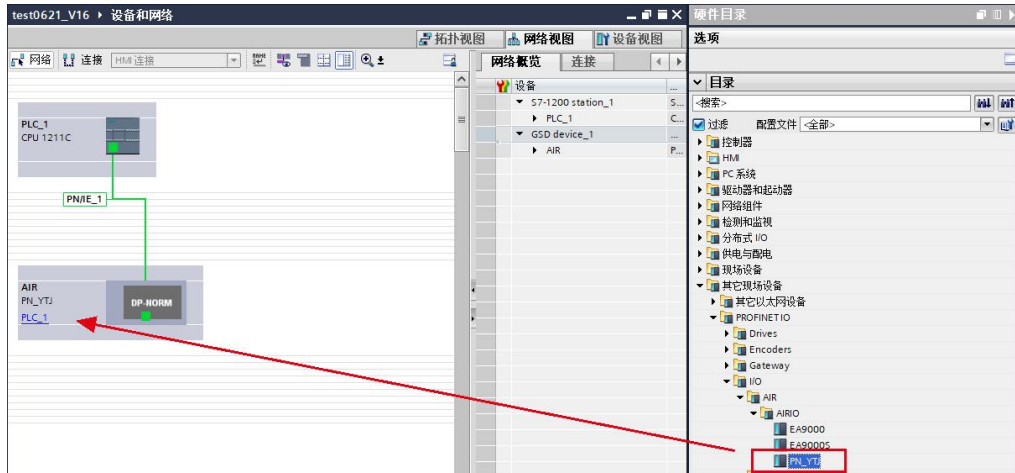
test0621_V16 ▸ 设备和网络

拓扑视图 网络视图 设备视图

网络 连接 HMI 连接

PLC_1
CPU 1211C

PN/IE_1

AIR
PN_YTJ
PLC_1

DP-NORM

网络概览 连接

设备
S7-1200 station_1 S...
PLC_1 C...
GSD device_1 ...
AIR P...

硬件目录

选项

目录
<搜索>
过滤 配置文件 <全部>
控制器
HMI
PC 系统
驱动器和起动器
网络组件
检测和监视
分布式 I/O
供电与配电
现场设备
其它现场设备
其它以太网设备
PROFINET IO
Drives
Encoders
Gateway
I/O
AIR
AIRIO
EA9000
EA9000S
PN_YTJ